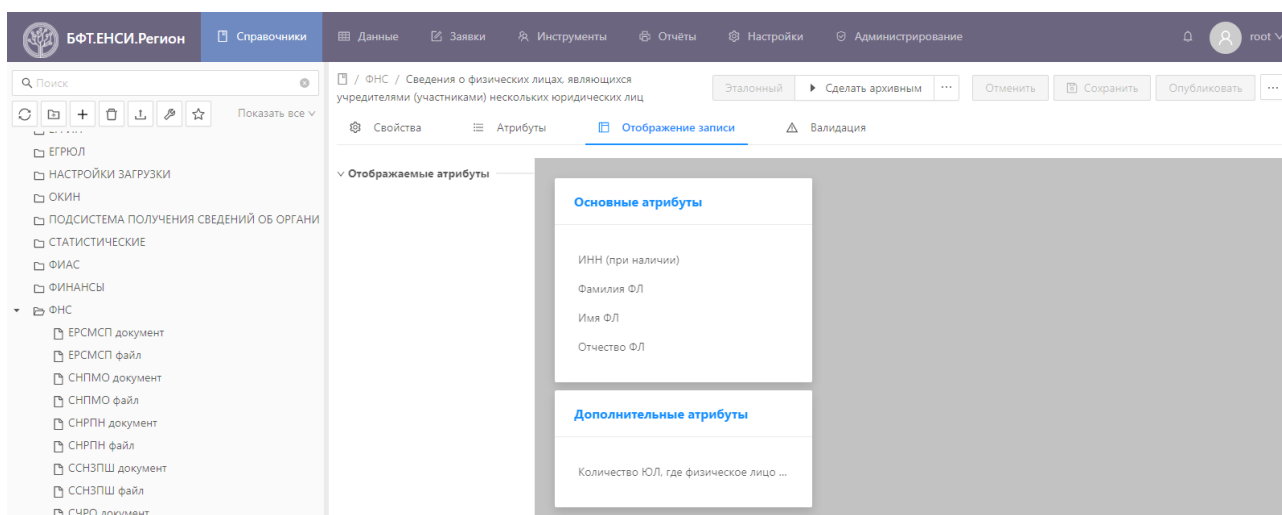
БФТ.ЕНСИ.Регион Справочники Данные Заявки Инструменты Отчёты Настройки Администрирование root

Поиск

Показать все

ЕГРЮЛ
НАСТРОЙКИ ЗАГРУЗКИ
ОКИН
ПОДСИСТЕМА ПОЛУЧЕНИЯ СВЕДЕНИЙ ОБ ОРГАНИ
СТАТИСТИЧЕСКИЕ
ФИАС
ФИНАНСЫ
ФНС
ЕРСМСП документ
ЕРСМСП файл
СНПМО документ
СНПМО файл
СНРПН документ
СНРПН файл
ССНЗПШ документ
ССНЗПШ файл
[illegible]

/ ФНС / Сведения о физических лицах, являющихся учредителями (участниками) нескольких юридических лиц

Эталонный Сделать архивным ··· Отменить Сохранить Опубликовать ···

Свойства Атрибуты Отображение записи Валидация

Отображаемые атрибуты

Основные атрибуты

ИНН (при наличии)
Фамилия ФЛ
Имя ФЛ
Отчество ФЛ

Дополнительные атрибуты

Количество ЮЛ, где физическое лицо ...